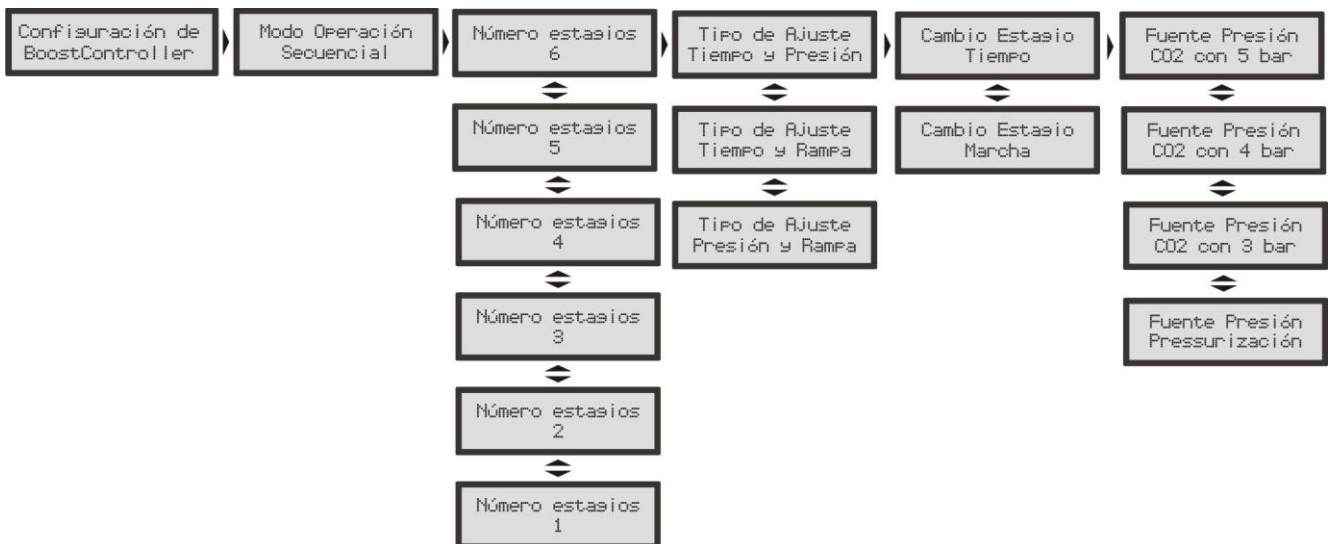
Configuración de BoostController

Modo Operación Secuencial

Número estagios 6

Número estagios 5

Número estagios 4

Número estagios 3

Número estagios 2

Número estagios 1

Tipo de Ajuste Tiempo y Presión

Tipo de Ajuste Tiempo y Rampa

Tipo de Ajuste Presión y Rampa

Cambio Estagio Tiempo

Cambio Estagio Marcha

Fuente Presión CO2 con 5 bar

Fuente Presión CO2 con 4 bar

Fuente Presión CO2 con 3 bar

Fuente Presión Pressurización